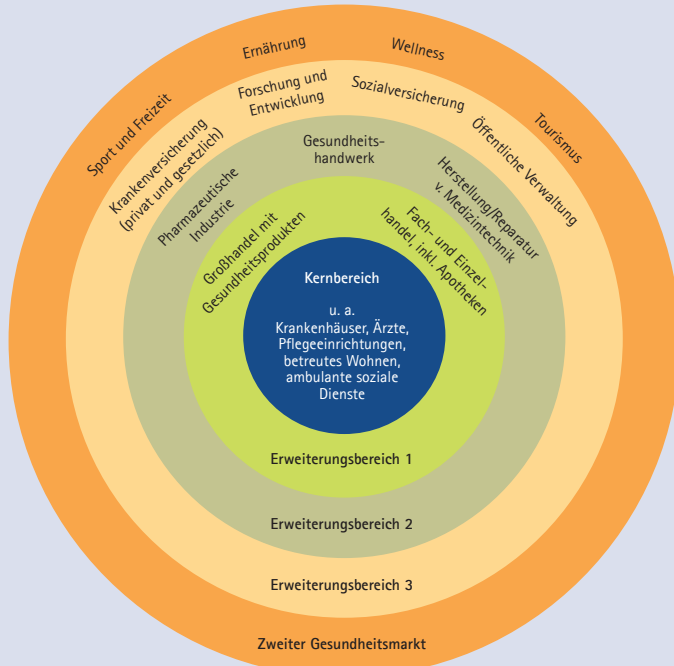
Kernbereich

u. a.
Krankenhäuser, Ärzte, Pflegeeinrichtungen, betreutes Wohnen, ambulante soziale Dienste

Großhandel mit Gesundheitsprodukten

Fach- und Einzelhandel, inkl. Apotheken

Erweiterungsbereich 1

Pharmazeutische Industrie

Gesundheitshandwerk

Herstellung/Reparatur v. Medizintechnik

Erweiterungsbereich 2

Krankenversicherung (privat und gesetzlich)

Forschung und Entwicklung

Sozialversicherung

Öffentliche Verwaltung

Erweiterungsbereich 3

Sport und Freizeit

Ernährung

Wellness

Tourismus

Zweiter Gesundheitsmarkt